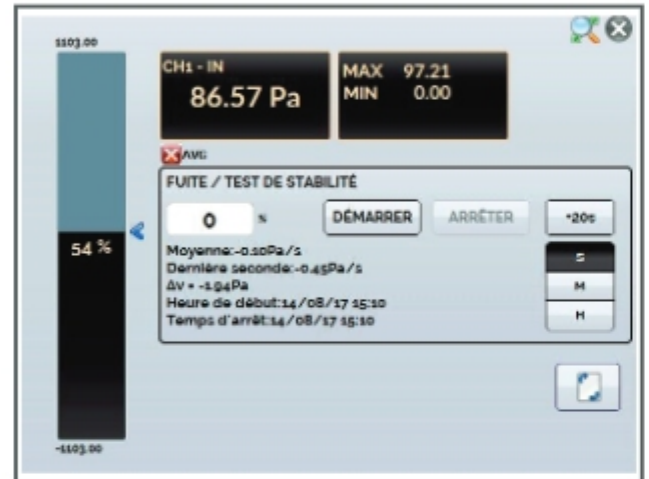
1103.00

CH1 - IN
86.57 Pa

MAX 97.21
MIN 0.00

AVG

FUITE / TEST DE STABILITÉ

0 s

DÉMARRER

ARRÊTER

+20s

54 %

Moyenne:-0.10Pa/s
Dernière seconde:-0.45Pa/s
ΔV = -1.94Pa
Heure de début:14/08/17 15:10
Temps d'arrêt:14/08/17 15:10

S
M
H

-1103.00